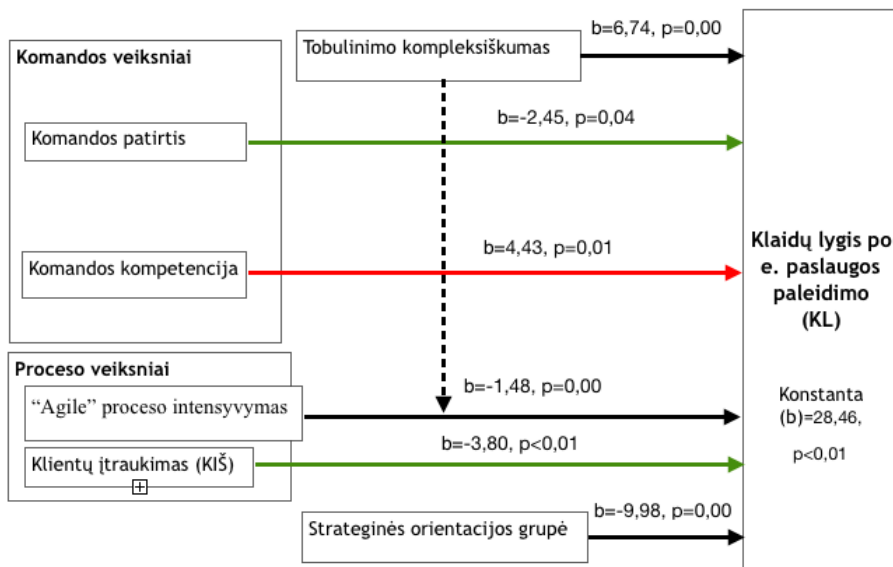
Komandos veiksniai

Tobulinimo kompleksiškumas

b=6,74, p=0,00

Komandos patirtis

b=-2,45, p=0,04

Komandos kompetencija

b=4,43, p=0,01

Klaidų lygis po e. paslaugos paleidimo (KL)

Proceso veiksniai

"Agile" proceso intensyvymas

b=-1,48, p=0,00

Konstanta (b)=28,46, p<0,01

Klientų įtraukimas (KIŠ)

b=-3,80, p<0,01

Strateginės orientacijos grupė

b=-9,98, p=0,00